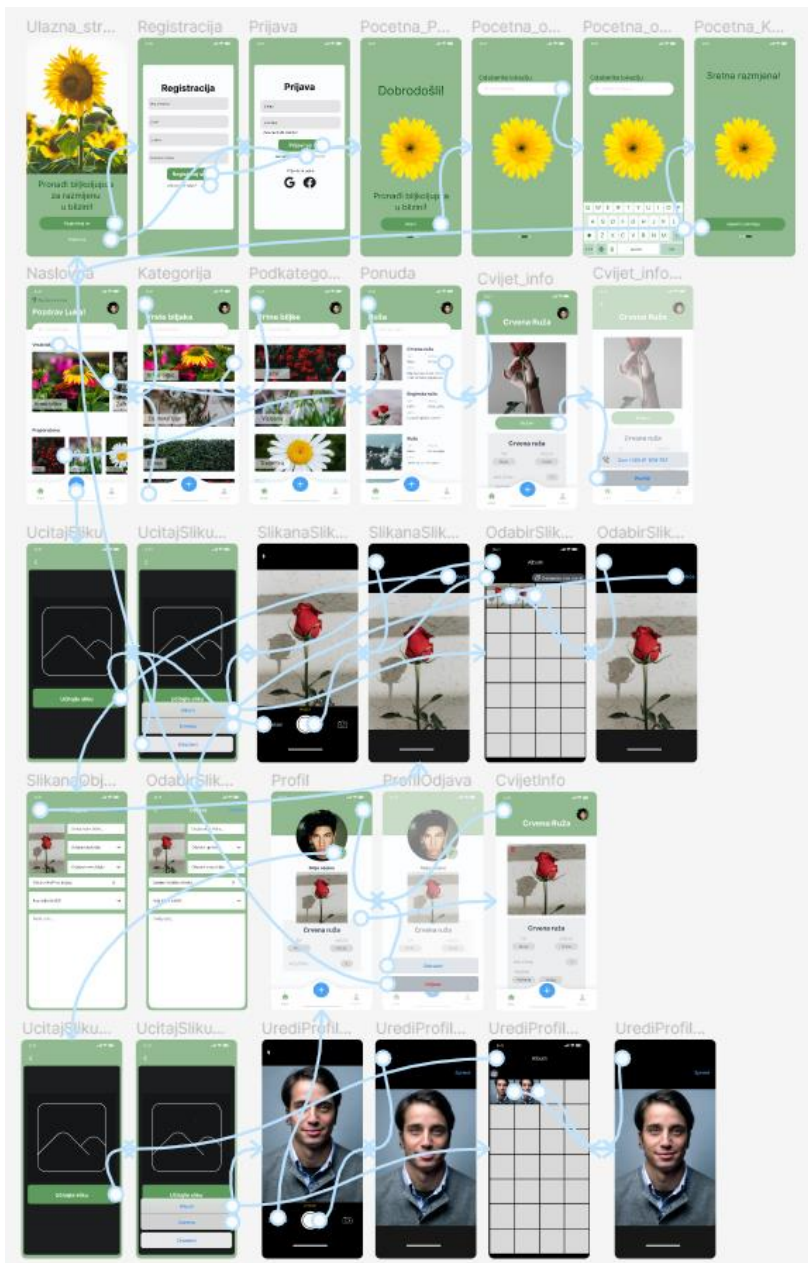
Ulazna_str...
Registracija
Prijava
Pocetna_P...
Pocetna_o...
Pocetna_o...
Pocetna_K...

Registracija

Prijava

Dobrodošli!

Pronađi biljku za razmjenu u blizini!

Dobrodošli!

Pronađi biljku za razmjenu u blizini!

G

Sretna razmjena!

Naslovna
Kategorija
Podkategorija
Ponuda
Cvijet_info
Cvijet_info...

Pozdrav Luka!

Crvena Ruža

Crvena Ruža

Crvena ruža

Crvena ruža

UcitajSliku
UcitajSliku...
SlikanaSlik...
SlikanaSlik...
OdabirSlik...
OdabirSlik...

Učitajte sliku

Učitajte sliku

SlikanaObj...
OdabirSlik...
Profil
ProfilOdjava
CvijetInfo

Crvena ruža

Crvena ruža

Crvena Ruža

Crvena ruža

UcitajSliku...
UcitajSliku...
UrediProfil...
UrediProfil...
UrediProfil...
UrediProfil...

Učitajte sliku

Učitajte sliku